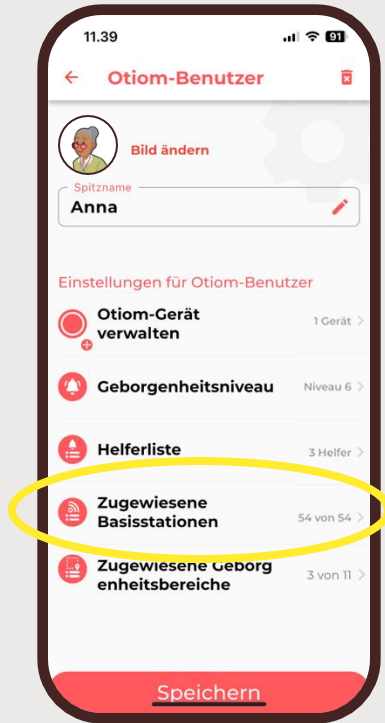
11.39 91

Otiom-Benutzer

Bild ändern

Spitzname
Anna

Einstellungen für Otiom-Benutzer

Otiom-Gerät verwalten 1 Gerät

Geborgenheitsniveau Niveau 6

Helferliste 3 Helfer

Zugewiesene Basisstationen 54 von 54

Zugewiesene Geborgenheitsbereiche 3 von 11

Speichern